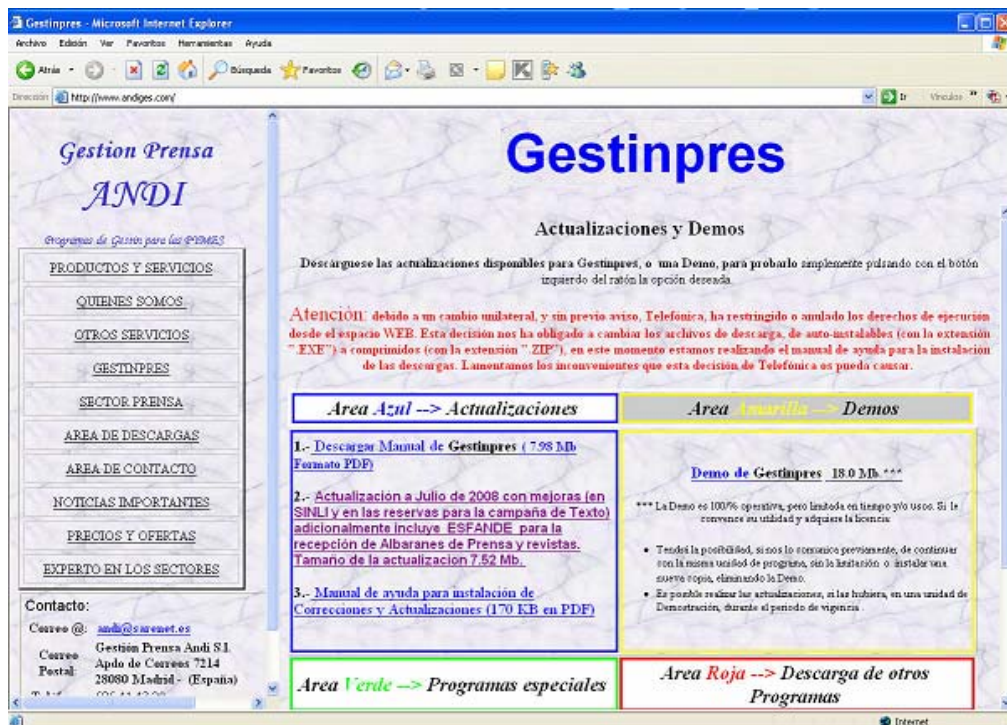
Gestinpres - Microsoft Internet Explorer

Archivo Edición Ver Favoritos Herramientas Ayuda

Atrás Búsqueda Favoritos

Dirección http://www.andiges.com/

Ir Vínculos

Gestion Prensa

ANDI

Programas de Gestión para las PYMES

PRODUCTOS Y SERVICIOS

QUIENES SOMOS

OTROS SERVICIOS

GESTINPRES

SECTOR PRENSA

AREA DE DESCARGAS

AREA DE CONTACTO

NOTICIAS IMPORTANTES

PRECIOS Y OFERTAS

EXPERTO EN LOS SECTORES

Contacto:

Correo @: andi@sarenet.es

Correo Postal: Gestión Prensa Andi S.L. Apdo de Correos 7214 28080 Madrid - (España)

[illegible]

Gestinpres

Actualizaciones y Demos

Descarguese las actualizaciones disponibles para Gestinpres, o una Demo, para probarlo simplemente pulsando con el botón izquierdo del ratón la opción deseada.

Atención: debido a un cambio unilateral, y sin previo aviso, Telefónica, ha restringido o anulado los derechos de ejecución desde el espacio WEB. Esta decisión nos ha obligado a cambiar los archivos de descarga, de auto-instalables (con la extensión ".EXE") a comprimidos (con la extensión ".ZIP"), en este momento estamos realizando el manual de ayuda para la instalación de las descargas. Lamentamos los inconvenientes que esta decisión de Telefónica os pueda causar.

Area Azul --> Actualizaciones

Area Amarilla --> Demos

1.- Descargar Manual de Gestinpres ( 7.98 Mb Formato PDF)

2.- Actualización a Julio de 2008 con mejoras (en SINLI y en las reservas para la campaña de Texto) adicionalmente incluye ESFANDE para la recepción de Albaranes de Prensa y revistas. Tamaño de la actualizacion 7.52 Mb.

3.- Manual de ayuda para instalación de Correcciones y Actualizaciones (170 KB en PDF)

Demo de Gestinpres 18.0 Mb ***

*** La Demo es 100% operativa, pero limitada en tiempo y/o usos. Si le convence su utilidad y adquiere la licencia:

- Tendrá la posibilidad, si nos lo comunica previamente, de continuar con la misma unidad de programa, sin la instalación o instalar una nueva copia, eliminando la Demo.
- Es posible realizar las actualizaciones, si las hubiera, en una unidad de Demostración, durante el periodo de vigencia.

Area Verde --> Programas especiales

Area Roja --> Descarga de otros Programas

Internet